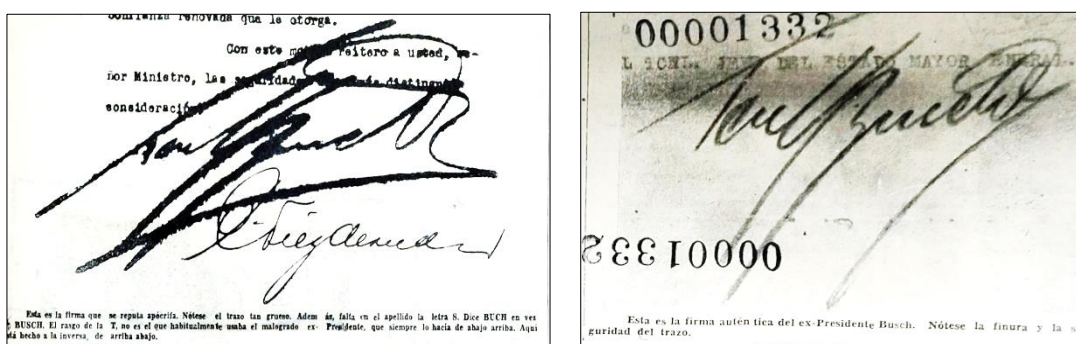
confianza renovada que le otorga.

Con este mo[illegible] reitero a usted, se-ñor Ministro, las se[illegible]idades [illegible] distinguida consideración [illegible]

Esta es la firma que se repute apócrifa. Nótese el trazo tan grueso. Además, falta en el apellido la letra S. Dice BUCH en vez de BUSCH. El rasgo de la T, no es el que habitualmente usaba el malogrado ex- Presidente, que siempre lo hacía de abajo arriba. Aquí está hecho a la inversa, de arriba abajo.

00001332

L TCNL. JEFE DEL ESTADO MAYOR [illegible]

00001332

Esta es la firma auten tica del ex-Presidente Busch. Nótese la finura y la s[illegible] guridad del trazo.